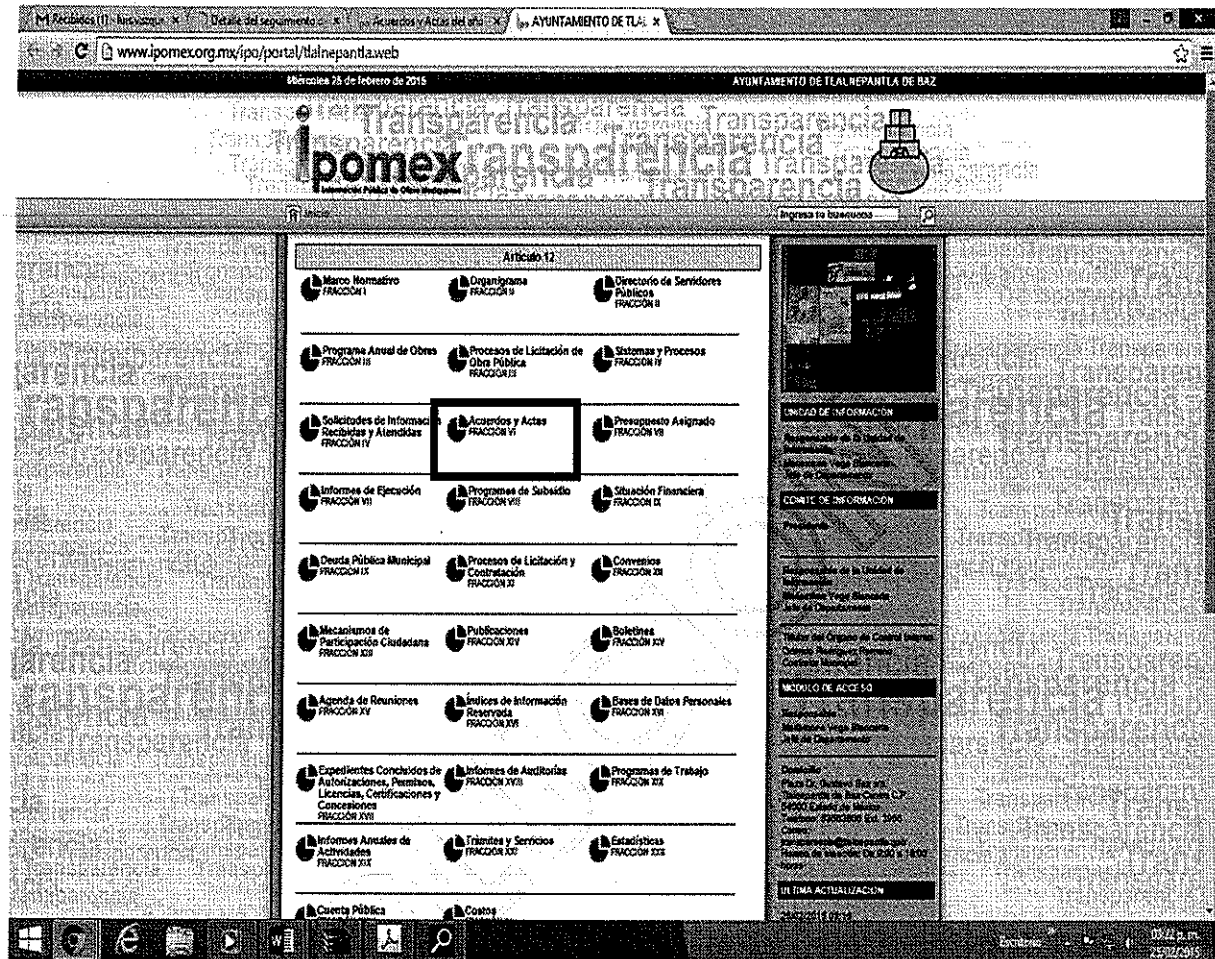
M Recibidos (1) - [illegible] × | Detalle del seguimiento × | Acuerdos y Actas del año × | AYUNTAMIENTO DE TLAL ×

www.ipomex.org.mx/ipo/portal/tlalnepantla.web

Miércoles 25 de febrero de 2015

AYUNTAMIENTO DE TLALNEPANTLA DE BAZ

ipomex
Información Pública de Oficio Mexiquense

Transparencia transparencia Transparencia transparencia transparencia

Inicio

Ingresa tu búsqueda

Artículo 12

Marco Normativo
FRACCIÓN I

Organigrama
FRACCIÓN II

Directorio de Servidores Públicos
FRACCIÓN II

Programa Anual de Obras
FRACCIÓN III

Procesos de Licitación de Obra Pública
FRACCIÓN III

Sistemas y Procesos
FRACCIÓN IV

Solicitudes de Información Recibidas y Atendidas
FRACCIÓN IV

Acuerdos y Actas
FRACCIÓN VI

Presupuesto Asignado
FRACCIÓN VII

Informes de Ejecución
FRACCIÓN VII

Programas de Subsidio
FRACCIÓN VIII

Situación Financiera
FRACCIÓN IX

Deuda Pública Municipal
FRACCIÓN IX

Procesos de Licitación y Contratación
FRACCIÓN XI

Convenios
FRACCIÓN XII

Mecanismos de Participación Ciudadana
FRACCIÓN XIII

Publicaciones
FRACCIÓN XIV

Boletines
FRACCIÓN XV

Agenda de Reuniones
FRACCIÓN XV

Índices de Información Reservada
FRACCIÓN XVI

Bases de Datos Personales
FRACCIÓN XVII

Expedientes Concluidos de Autorizaciones, Permisos, Licencias, Certificaciones y Concesiones
FRACCIÓN XVII

Informes de Auditorías
FRACCIÓN XVIII

Programas de Trabajo
FRACCIÓN XIX

Informes Anuales de Actividades
FRACCIÓN XIX

Trámites y Servicios
FRACCIÓN XXI

Estadísticas
FRACCIÓN XXII

Cuenta Pública

Costos

UNIDAD DE INFORMACIÓN

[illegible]

COMITÉ DE INFORMACIÓN

Presidente

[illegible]

MÓDULO DE ACCESO

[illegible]

ÚLTIMA ACTUALIZACIÓN

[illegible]

Escritorio

03:22 p.m.
25/02/2015